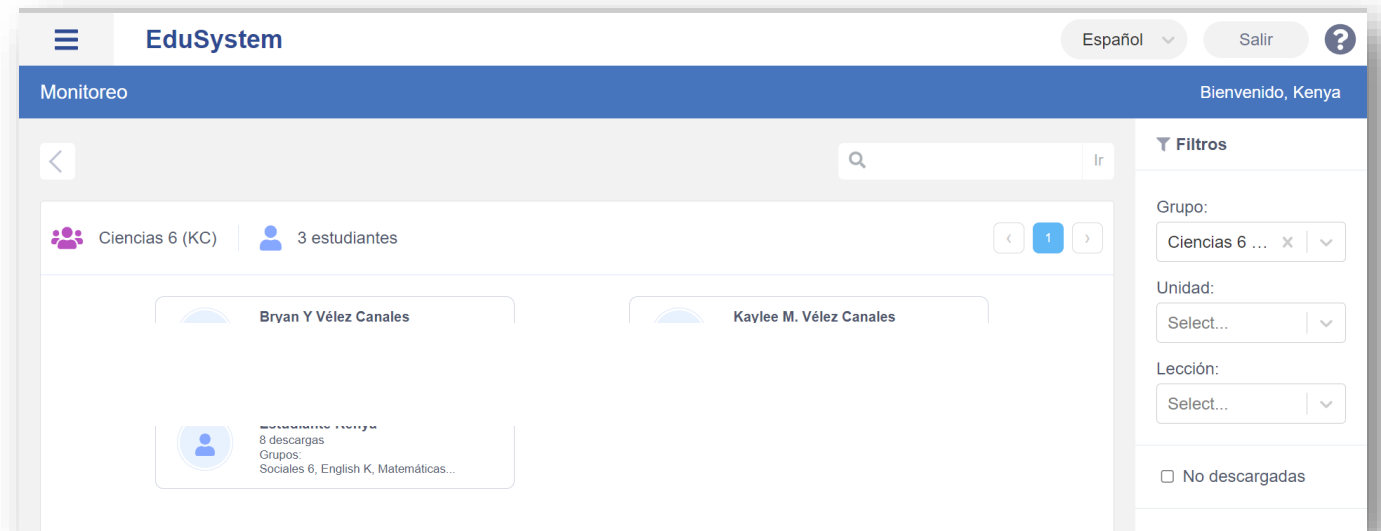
EduSystem

Español

Salir

Monitoreo

Bienvenido, Kenya

Ir

Filtros

Ciencias 6 (KC)

3 estudiantes

1

Grupo:

Ciencias 6 ...

Unidad:

Select...

Lección:

Select...

No descargadas

Bryan Y Vélez Canales

Kaylee M. Vélez Canales

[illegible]

8 descargas

Grupos:

Sociales 6, English K, Matemáticas...